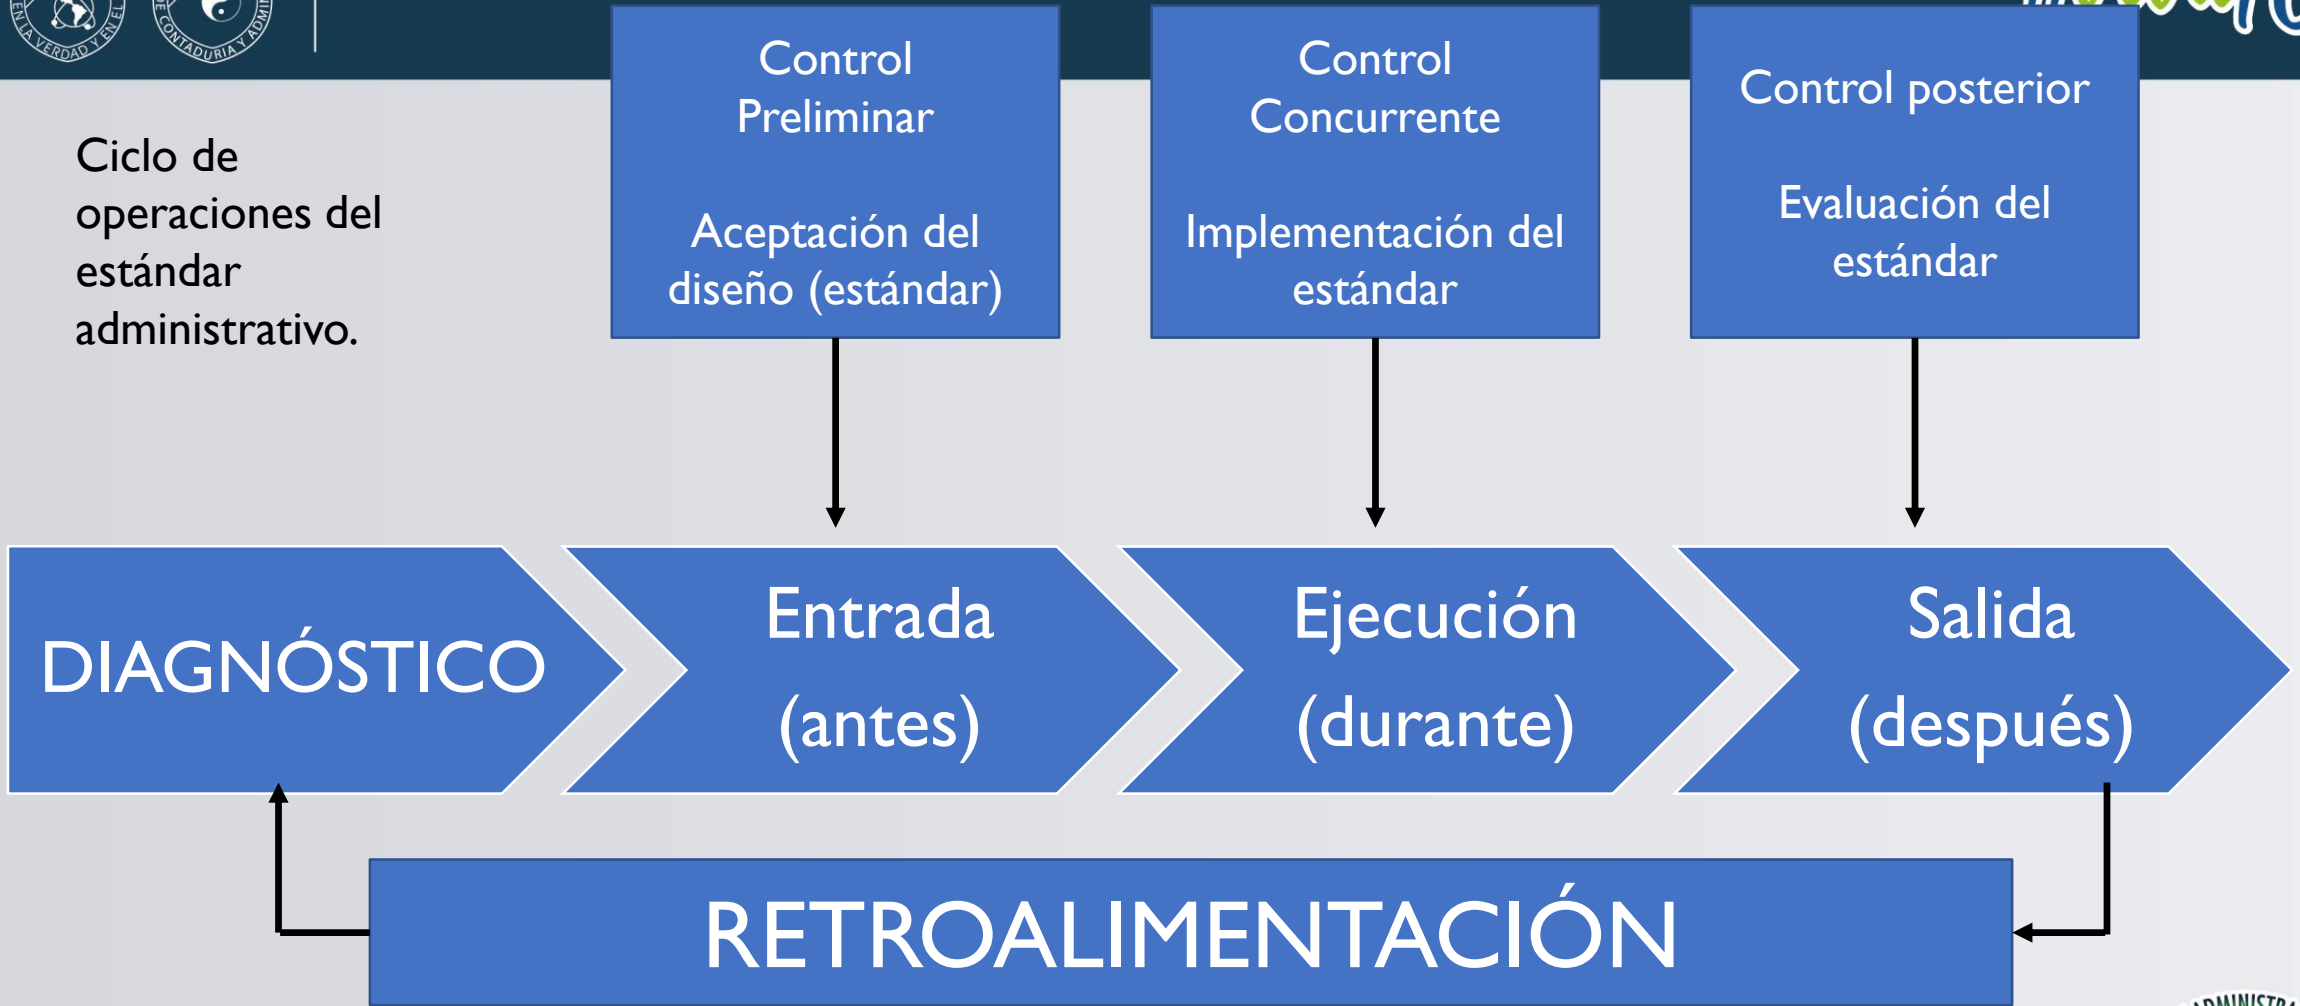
EN LA VERDAD Y EN EL

DE CONTADURIA Y ADMI

Ciclo de operaciones del estándar administrativo.

Control Preliminar

Aceptación del diseño (estándar)

Control Concurrente

Implementación del estándar

Control posterior

Evaluación del estándar

DIAGNÓSTICO

Entrada

(antes)

Ejecución

(durante)

Salida

(después)

RETROALIMENTACIÓN

ADMINISTRA